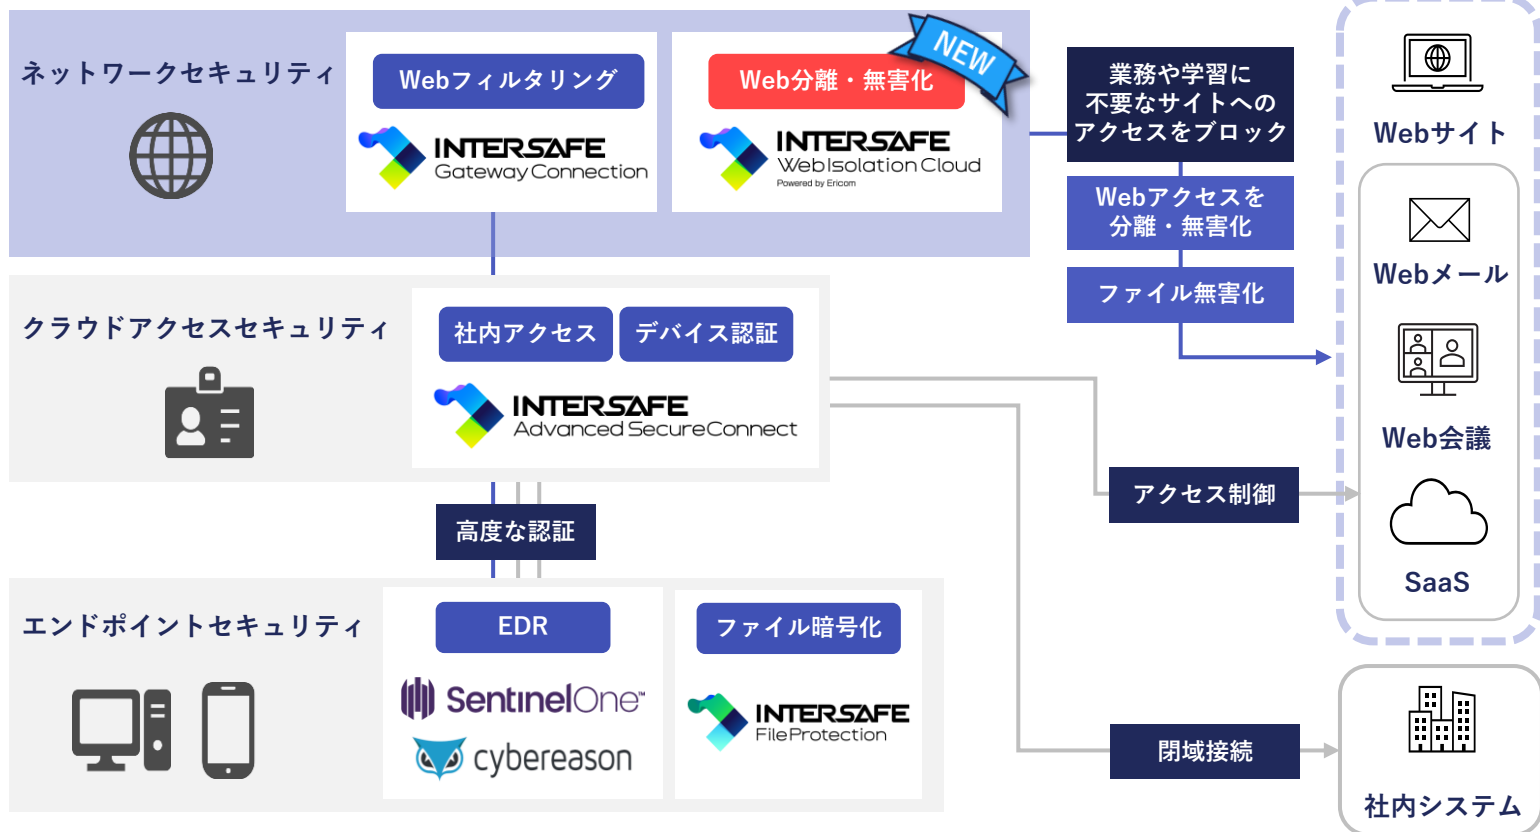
ネットワークセキュリティ

Webフィルタリング

INTERSAFE GatewayConnection

NEW

Web分離・無害化

INTERSAFE WebIsolation Cloud
Powered by Ericom

業務や学習に不要なサイトへのアクセスをブロック

Webアクセスを分離・無害化

ファイル無害化

Webサイト

Webメール

Web会議

SaaS

クラウドアクセスセキュリティ

社内アクセス

デバイス認証

INTERSAFE Advanced SecureConnect

アクセス制御

高度な認証

エンドポイントセキュリティ

EDR

SentinelOne

cybereason

ファイル暗号化

INTERSAFE FileProtection

閉域接続

社内システム